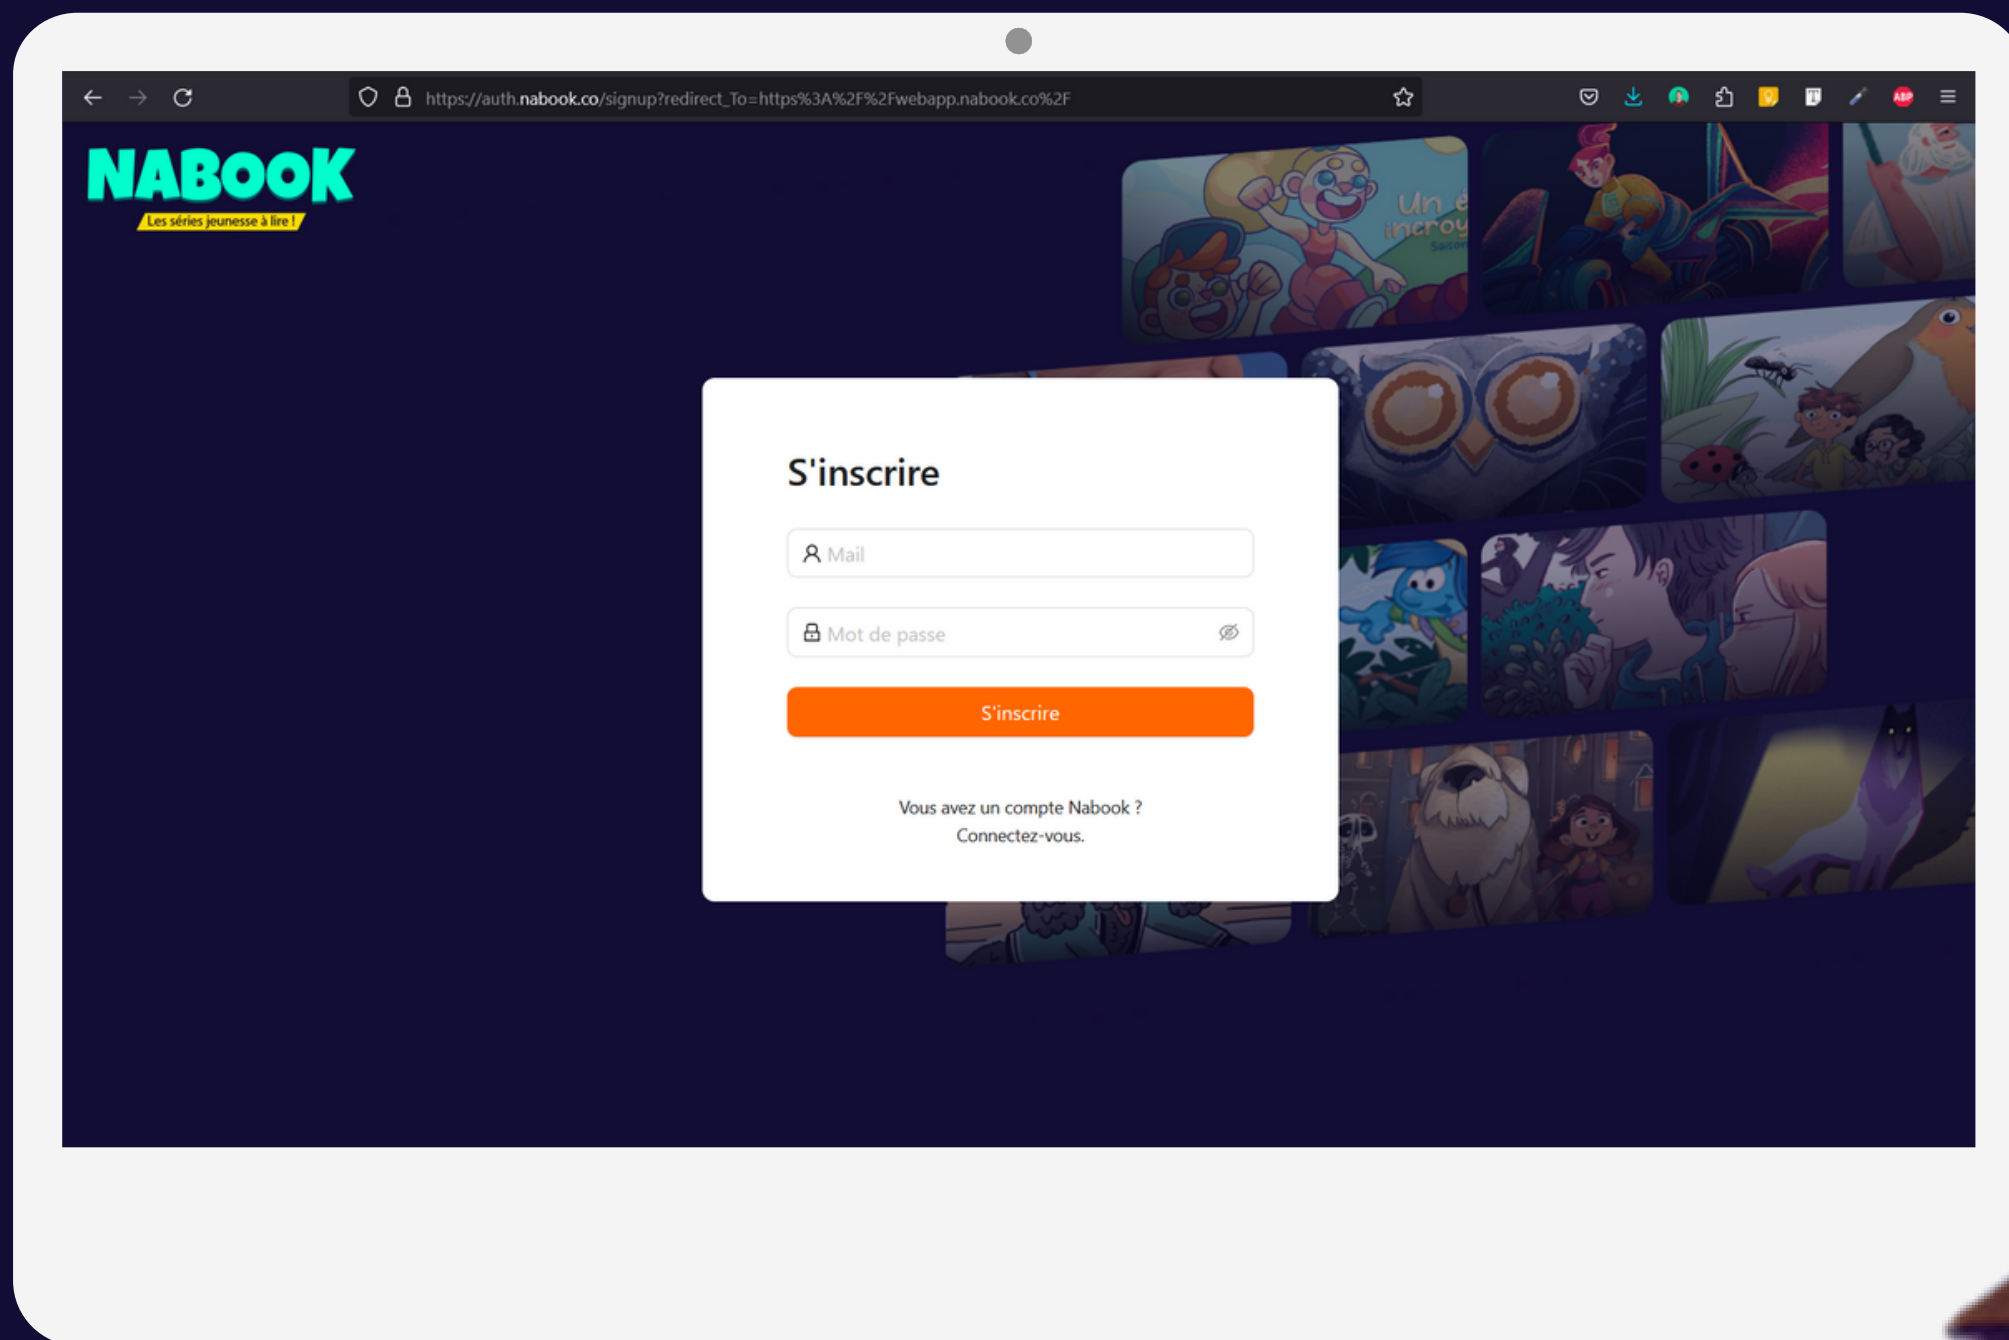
https://auth.nabook.co/signup?redirect_To=https%3A%2F%2Fwebapp.nabook.co%2F

NABOOK
Les séries jeunesse à lire !

Un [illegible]
incroy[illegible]
Saison

S'inscrire

Mail

Mot de passe

S'inscrire

Vous avez un compte Nabook ?
Connectez-vous.